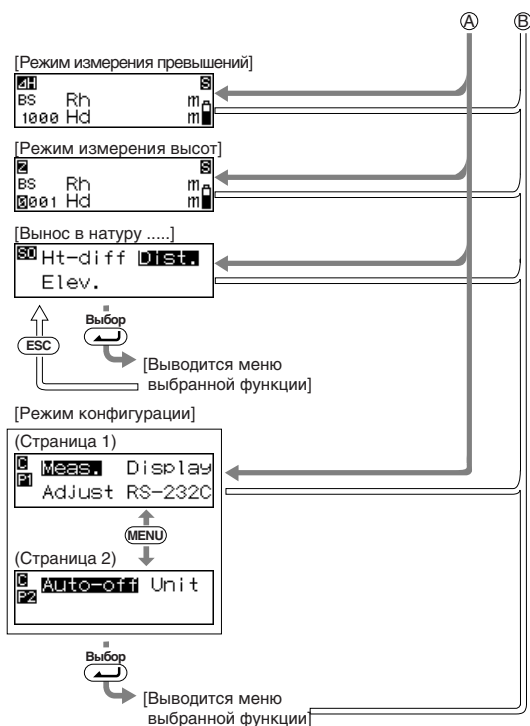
Ⓐ Ⓑ

[Режим измерения превышений]

ΔH S
BS Rh m
1000 Hd m

[Режим измерения высот]

Z S
BS Rh m
0001 Hd m

[Вынос в натуру .....]

SO Ht-diff Dist.
Elev.

ESC

Выбор

[Выводится меню выбранной функции]

[Режим конфигурации]

(Страница 1)

C
P1 Meas. Display
Adjust RS-232C

MENU

(Страница 2)

C
P2 Auto-off Unit

Выбор

[Выводится меню выбранной функции]